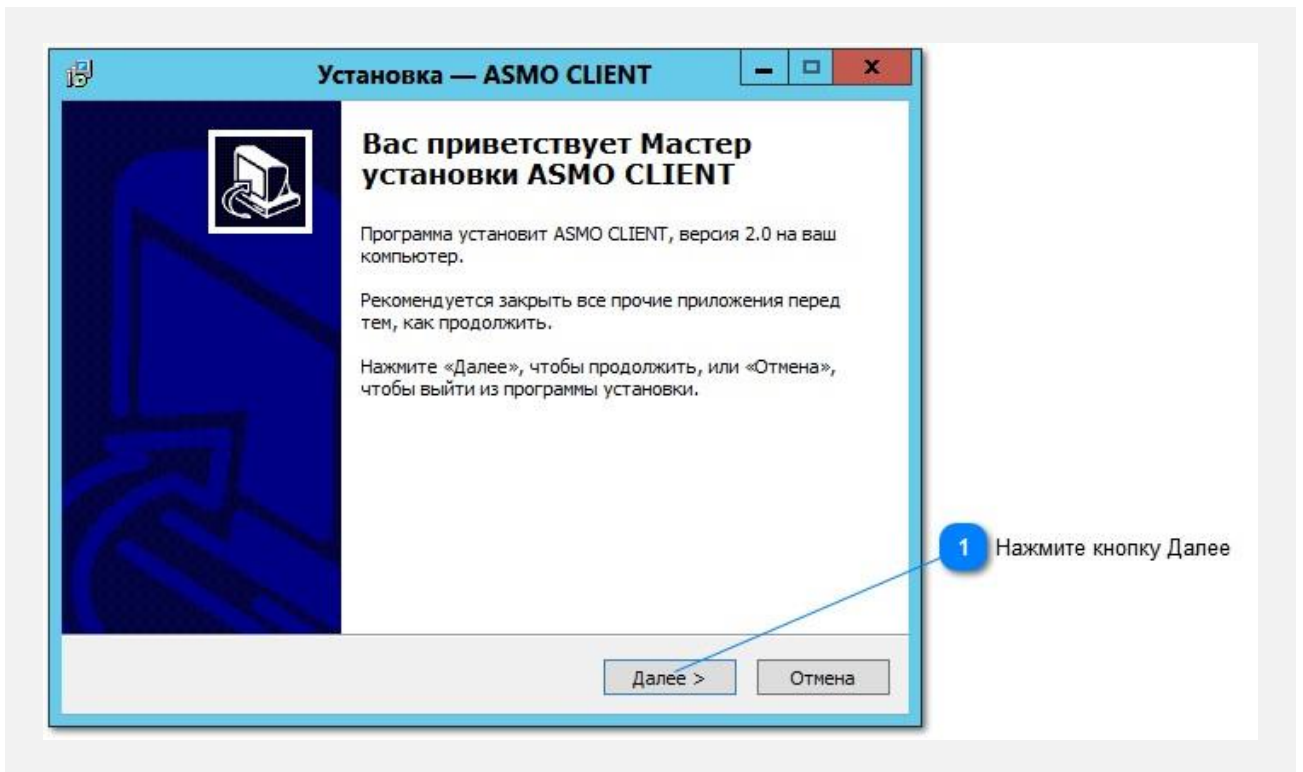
Установка — ASMO CLIENT

Вас приветствует Мастер установки ASMO CLIENT

Программа установит ASMO CLIENT, версия 2.0 на ваш компьютер.

Рекомендуется закрыть все прочие приложения перед тем, как продолжить.

Нажмите «Далее», чтобы продолжить, или «Отмена», чтобы выйти из программы установки.

1 Нажмите кнопку Далее

Далее >
Отмена